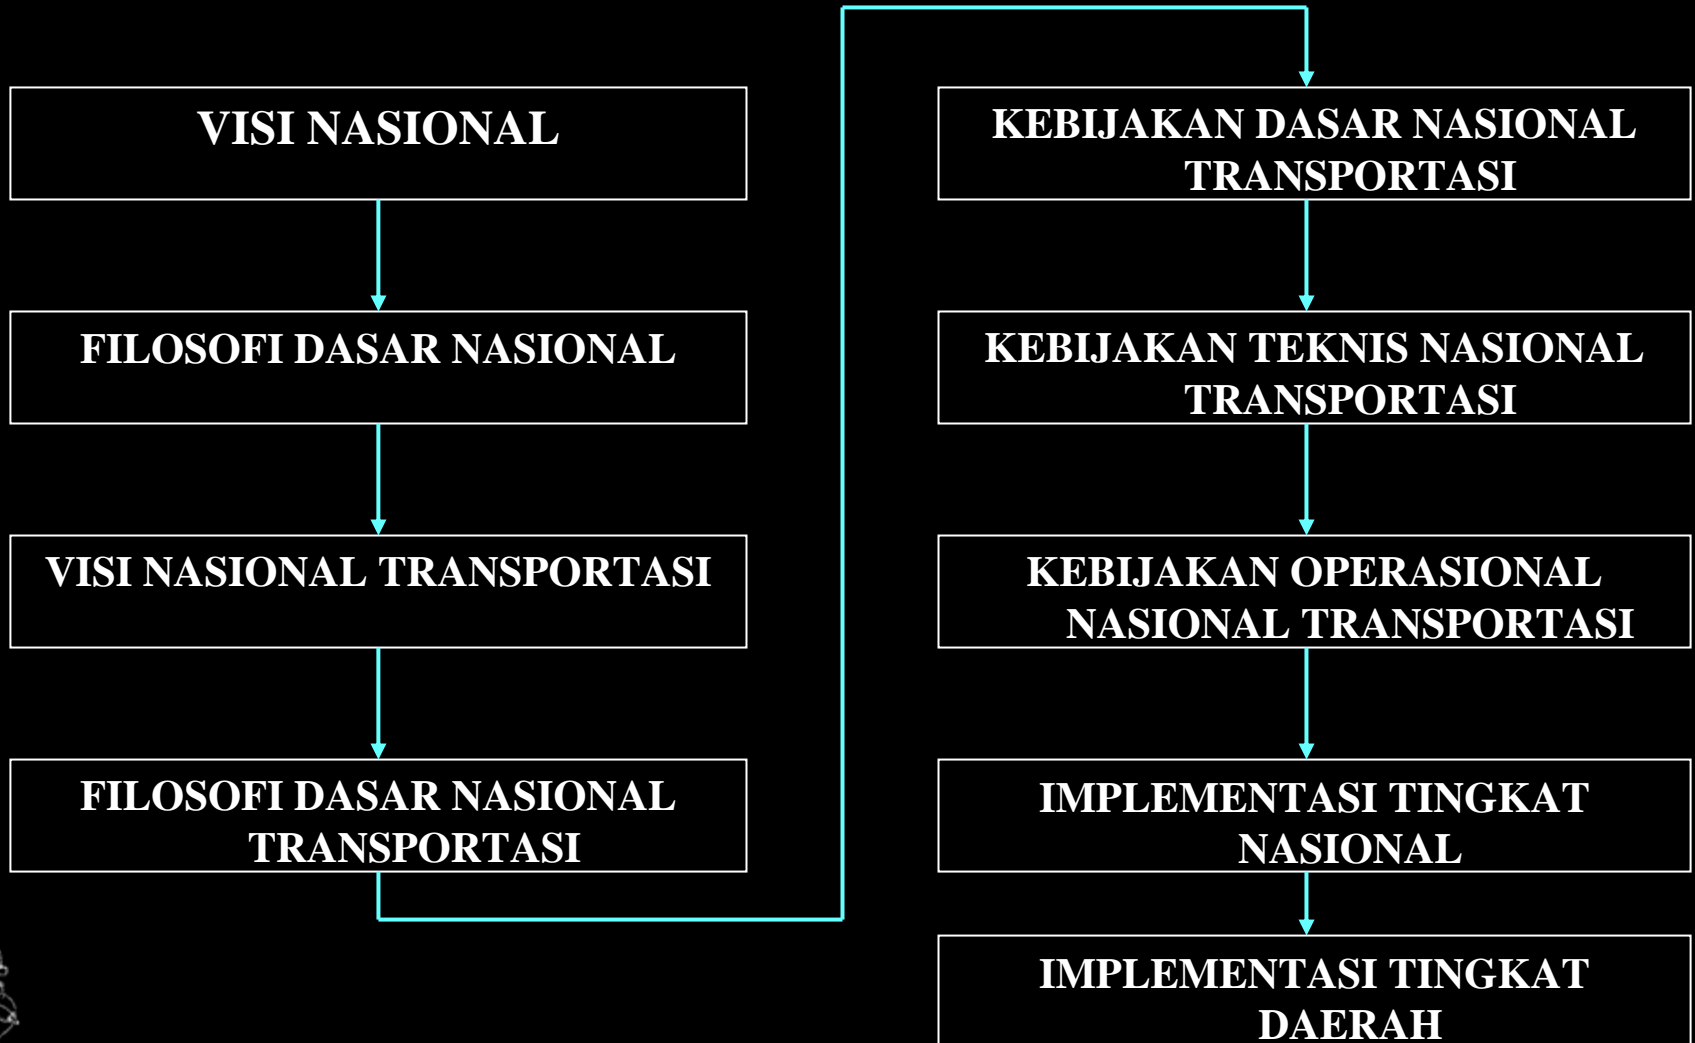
VISI NASIONAL

FILOSOFI DASAR NASIONAL

VISI NASIONAL TRANSPORTASI

FILOSOFI DASAR NASIONAL TRANSPORTASI

KEBIJAKAN DASAR NASIONAL TRANSPORTASI

KEBIJAKAN TEKNIS NASIONAL TRANSPORTASI

KEBIJAKAN OPERASIONAL NASIONAL TRANSPORTASI

IMPLEMENTASI TINGKAT NASIONAL

IMPLEMENTASI TINGKAT DAERAH